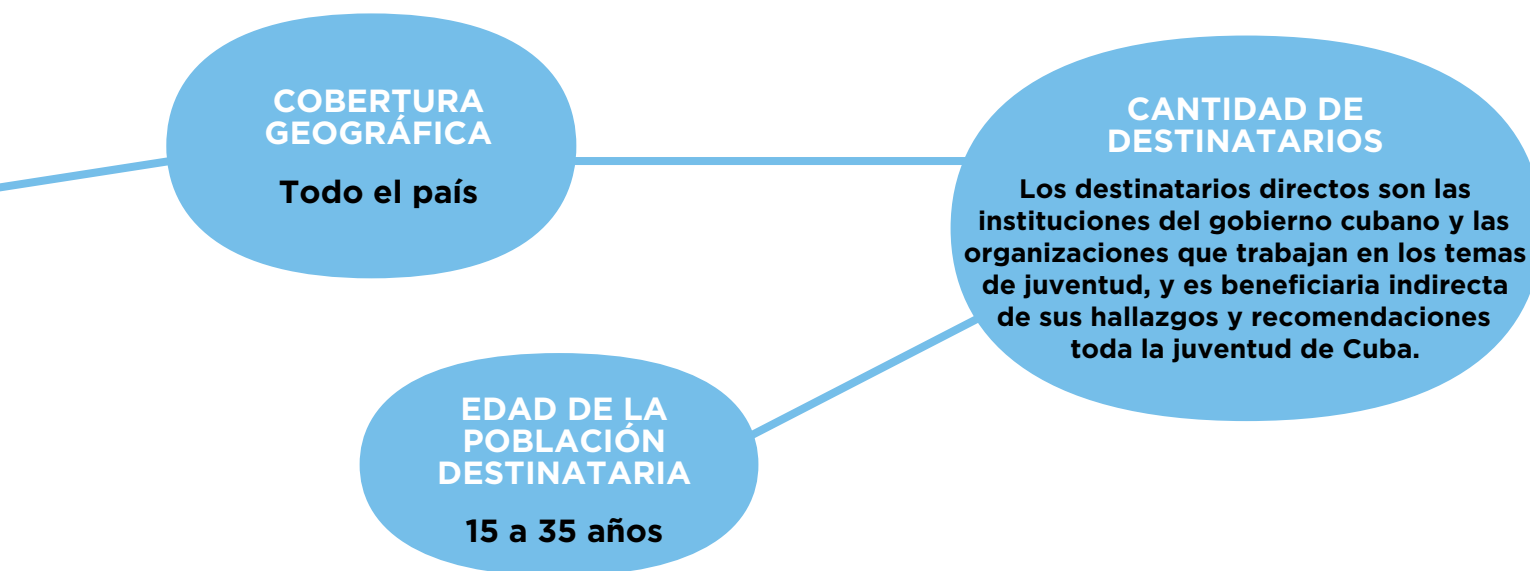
COBERTURA GEOGRÁFICA

Todo el país

CANTIDAD DE DESTINATARIOS

Los destinatarios directos son las instituciones del gobierno cubano y las organizaciones que trabajan en los temas de juventud, y es beneficiaria indirecta de sus hallazgos y recomendaciones toda la juventud de Cuba.

EDAD DE LA POBLACIÓN DESTINATARIA

15 a 35 años